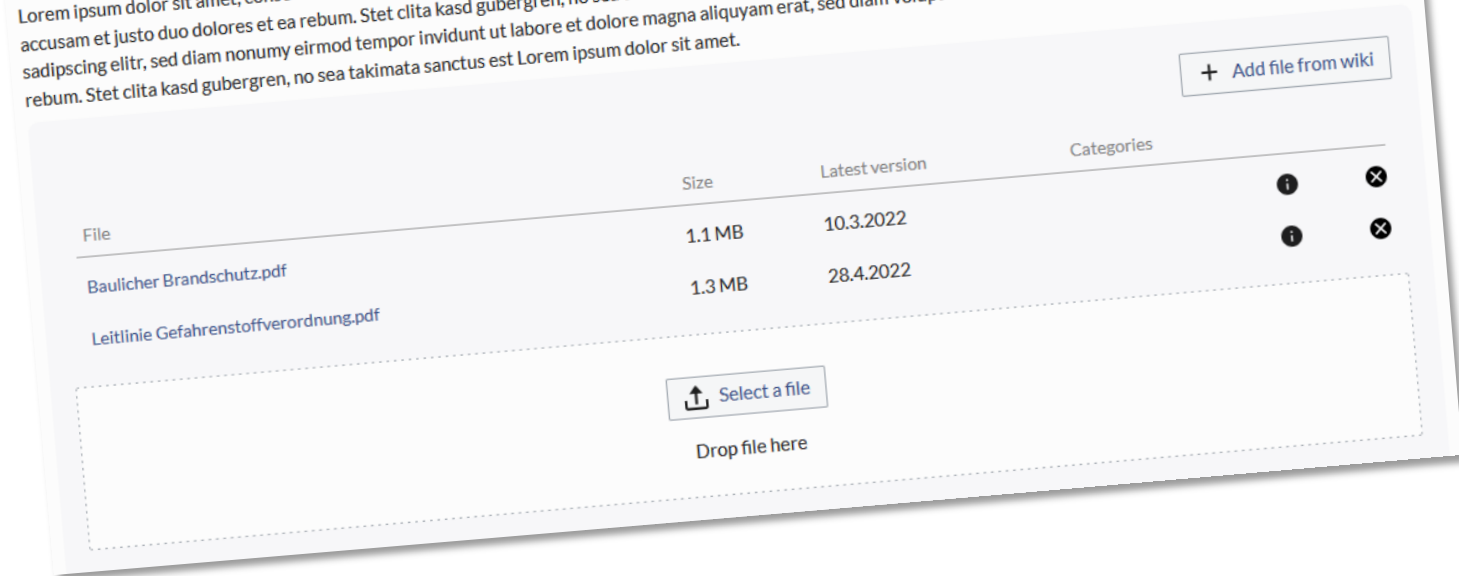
Lorem ipsum dolor sit amet, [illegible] accusam et justo duo dolores et ea rebum. Stet clita kasd gubergren, no sea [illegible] sadipscing elitr, sed diam nonumy eirmod tempor invidunt ut labore et dolore magna aliquyam erat, sed diam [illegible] rebum. Stet clita kasd gubergren, no sea takimata sanctus est Lorem ipsum dolor sit amet.

+ Add file from wiki

| File | Size | Latest version | Categories | | |
|---|---|---|---|---|---|
| Baulicher Brandschutz.pdf | 1.1 MB | 10.3.2022 | | | |
| Leitlinie Gefahrenstoffverordnung.pdf | 1.3 MB | 28.4.2022 | | | |

Select a file

Drop file here